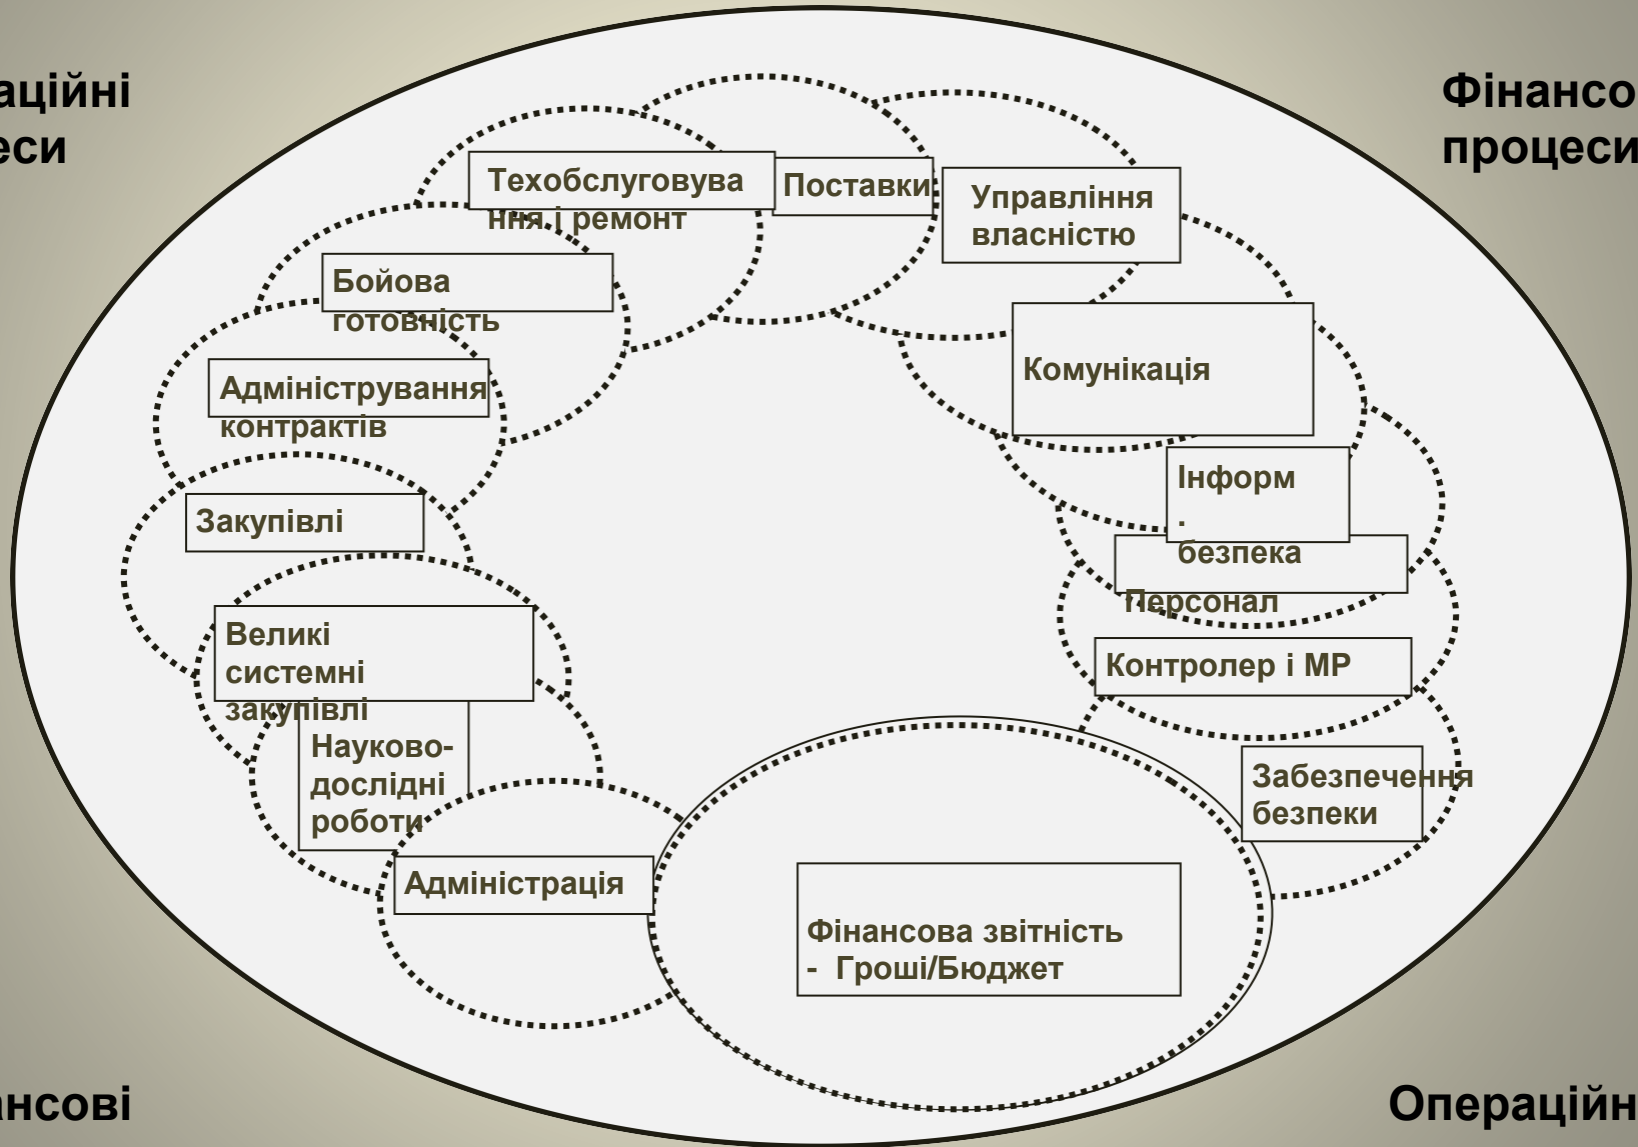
аційні еси

Фінансо процеси

Техобслуговування і ремонт

Поставки

Управління власністю

Бойова готовність

Адміністрування контрактів

Комунікація

Закупівлі

Інформ. безпека

Персонал

Великі системні закупівлі

Контролер і МР

Науково-дослідні роботи

Забезпечення безпеки

Адміністрація

Фінансова звітність - Гроші/Бюджет

ансові

Операційн